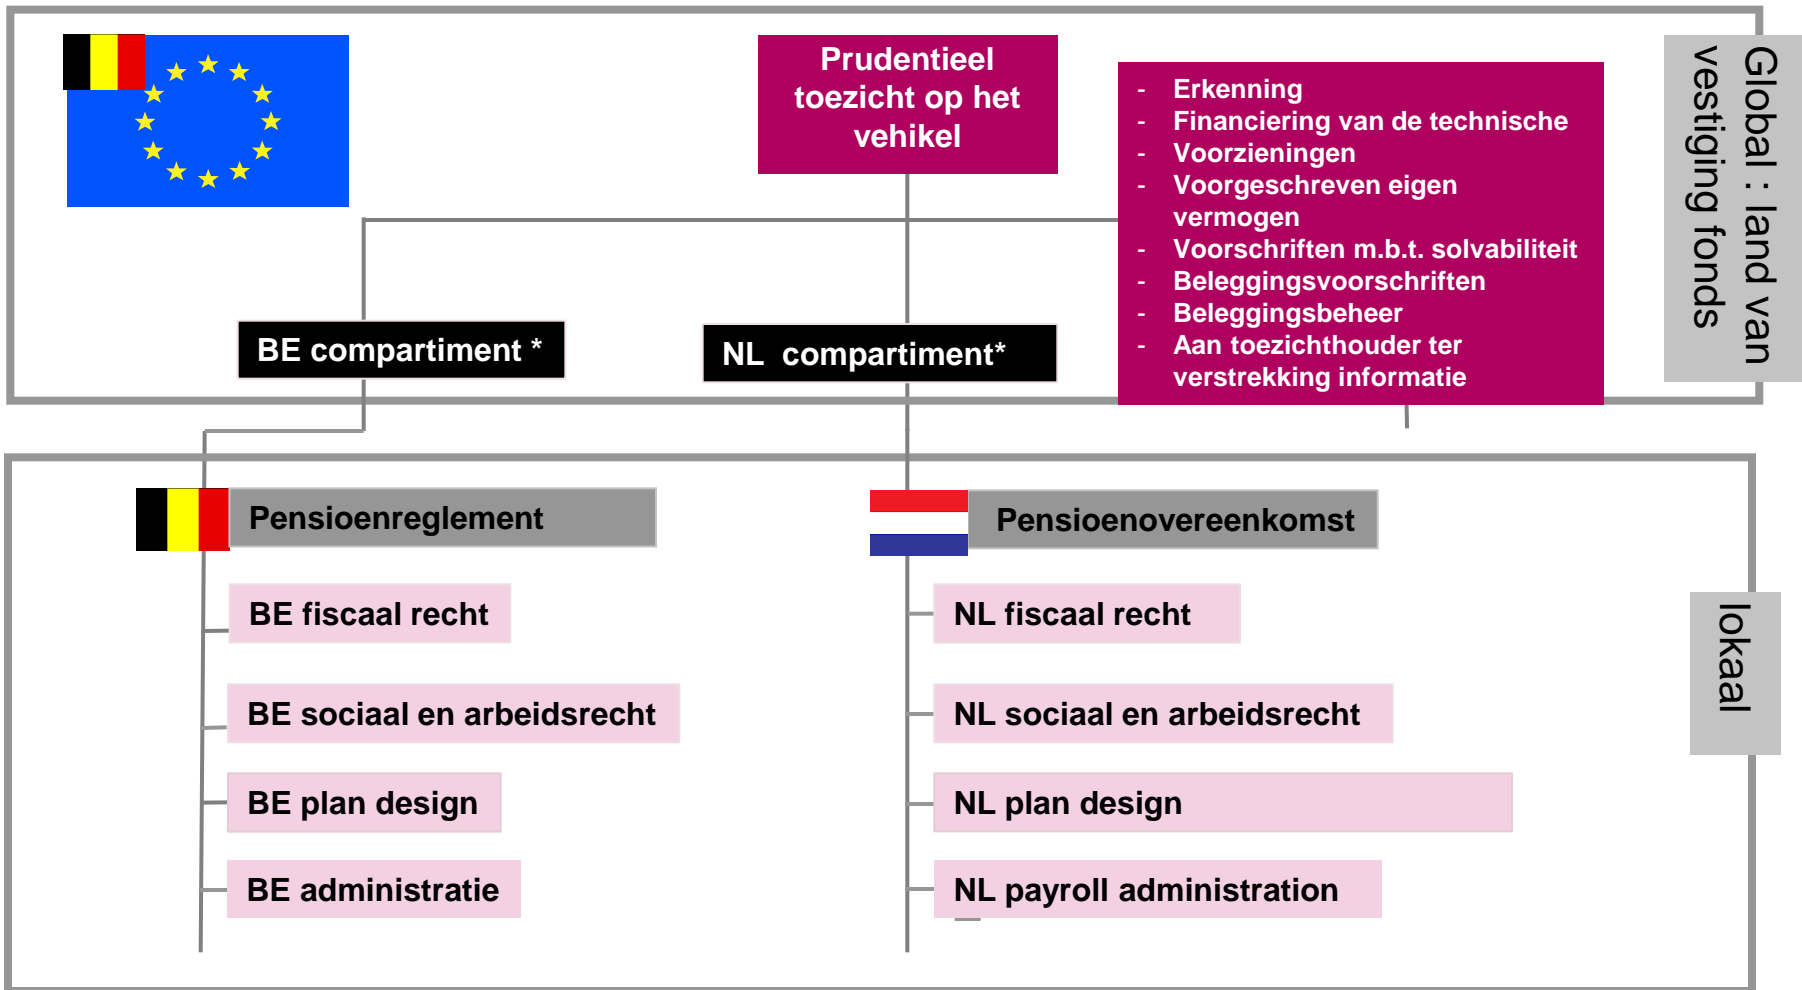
Prudentieel toezicht op het vehikel

- Erkenning
- Financiering van de technische
- Voorzieningen
- Voorgeschreven eigen vermogen
- Voorschriften m.b.t. solvabiliteit
- Beleggingsvoorschriften
- Beleggingsbeheer
- Aan toezichthouder ter verstrekking informatie

Global : land van vestiging fonds

BE compartiment *

NL compartiment*

Pensioenreglement

BE fiscaal recht

BE sociaal en arbeidsrecht

BE plan design

BE administratie

Pensioenovereenkomst

NL fiscaal recht

NL sociaal en arbeidsrecht

NL plan design

NL payroll administration

lokaal